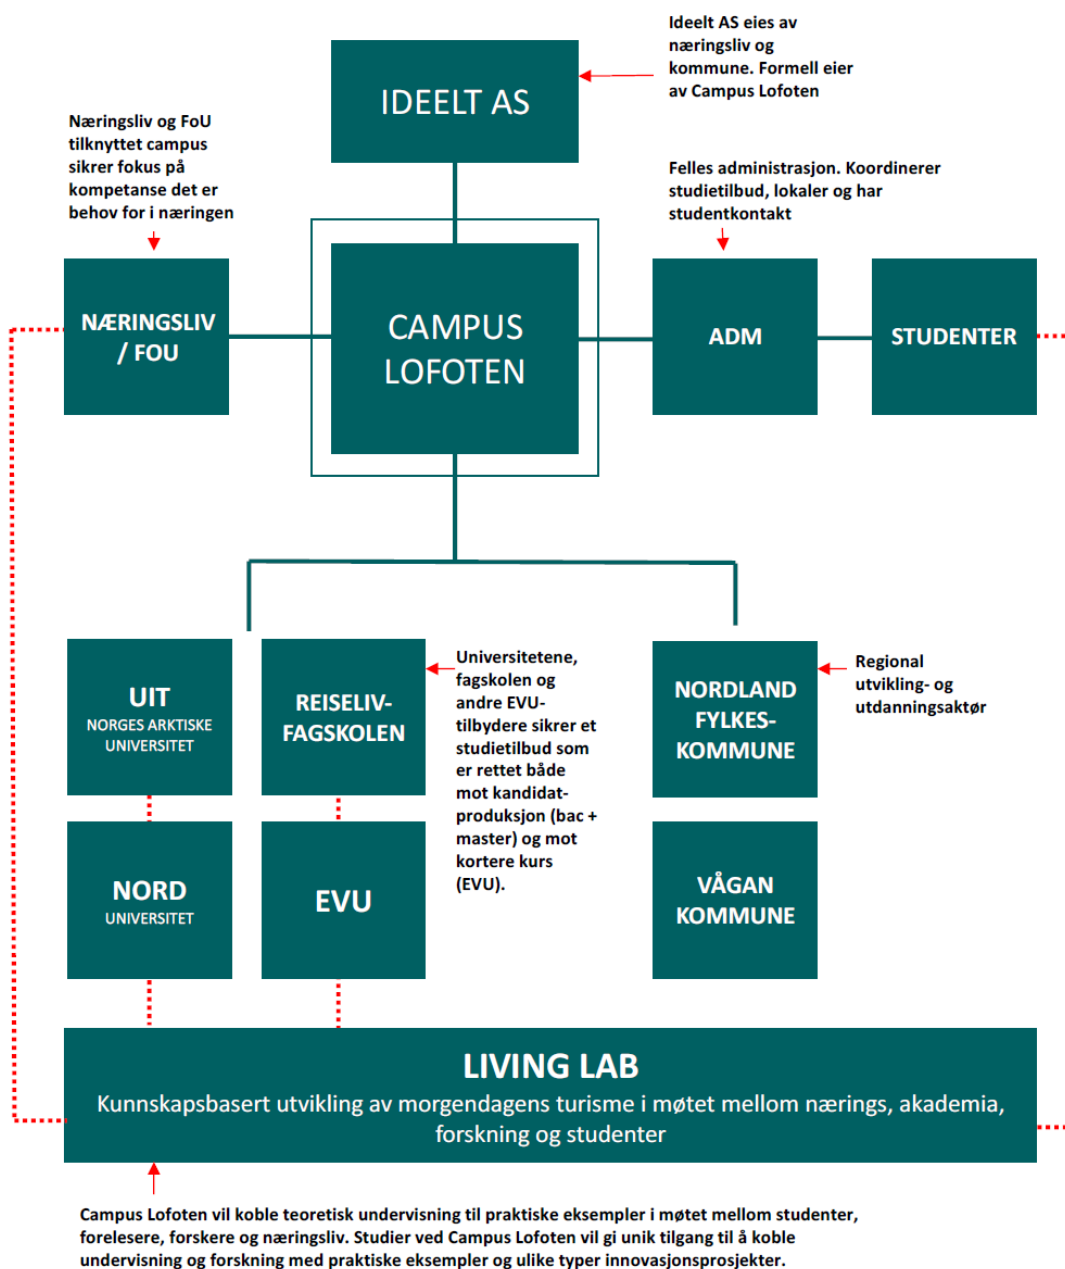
Ideelt AS eies av næringsliv og kommune. Formell eier av Campus Lofoten

IDEELT AS

Næringsliv og FoU tilknyttet campus sikrer fokus på kompetanse det er behov for i næringen

Felles administrasjon. Koordinerer studietilbud, lokaler og har studentkontakt

NÆRINGSLIV / FOU

CAMPUS LOFOTEN

ADM

STUDENTER

UIT
NORGES ARKTISKE UNIVERSITET

REISELIV-FAGSKOLEN

Universitetene, fagskolen og andre EVU-tilbydere sikrer et studietilbud som er rettet både mot kandidat-produksjon (bac + master) og mot kortere kurs (EVU).

NORDLAND FYLKES-KOMMUNE

Regional utvikling- og utdanningsaktør

NORD
UNIVERSITET

EVU

VÅGAN KOMMUNE

LIVING LAB
Kunnskapsbasert utvikling av morgendagens turisme i møtet mellom nærings, akademia, forskning og studenter

Campus Lofoten vil koble teoretisk undervisning til praktiske eksempler i møtet mellom studenter, forelesere, forskere og næringsliv. Studier ved Campus Lofoten vil gi unik tilgang til å koble undervisning og forskning med praktiske eksempler og ulike typer innovasjonsprosjekter.